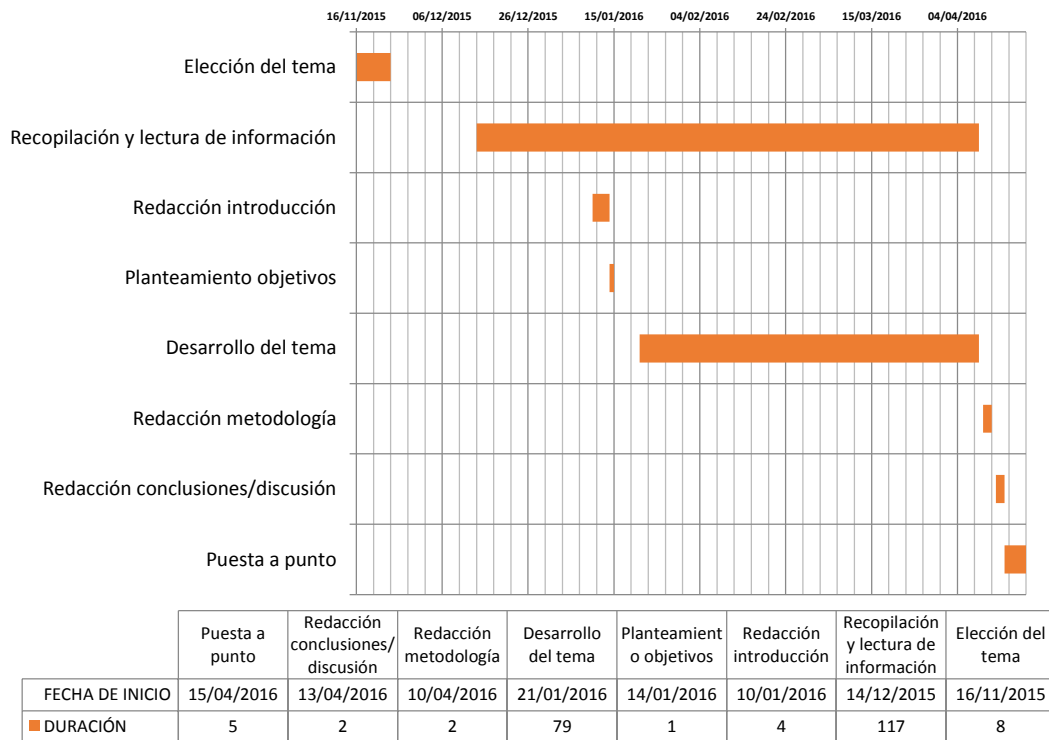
16/11/2015 06/12/2015 26/12/2015 15/01/2016 04/02/2016 24/02/2016 15/03/2016 04/04/2016

Elección del tema

Recopilación y lectura de información

Redacción introducción

Planteamiento objetivos

Desarrollo del tema

Redacción metodología

Redacción conclusiones/discusión

Puesta a punto

| | Puesta a punto | Redacción conclusiones/ discusión | Redacción metodología | Desarrollo del tema | Planteamiento objetivos | Redacción introducción | Recopilación y lectura de información | Elección del tema |
|---|---|---|---|---|---|---|---|---|
| FECHA DE INICIO | 15/04/2016 | 13/04/2016 | 10/04/2016 | 21/01/2016 | 14/01/2016 | 10/01/2016 | 14/12/2015 | 16/11/2015 |
| DURACIÓN | 5 | 2 | 2 | 79 | 1 | 4 | 117 | 8 |